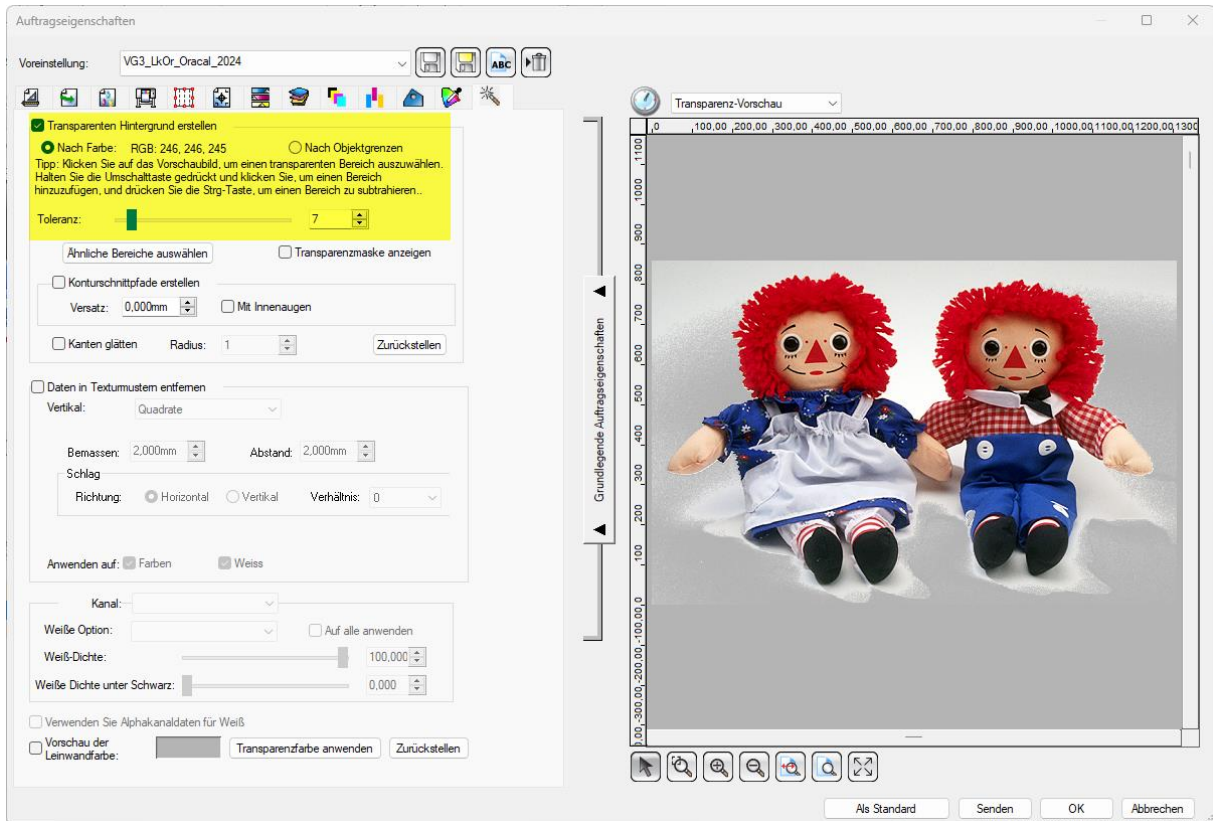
Auftragseigenschaften

Voreinstellung: VG3_LkOr_Oracal_2024

Transparenten Hintergrund erstellen

Nach Farbe: RGB: 246, 246, 245

Nach Objektgrenzen

Tipp: Klicken Sie auf das Vorschaubild, um einen transparenten Bereich auszuwählen. Halten Sie die Umschalttaste gedrückt und klicken Sie, um einen Bereich hinzuzufügen, und drücken Sie die Strg-Taste, um einen Bereich zu subtrahieren..

Toleranz: 7

Ähnliche Bereiche auswählen

Transparenzmaske anzeigen

Konturschnittpfade erstellen

Versatz: 0,000mm

Mit Innenaugen

Kanten glätten Radius: 1 Zurückstellen

Daten in Texturmustern entfernen

Vertikal: Quadrate

Bemassen: 2,000mm Abstand: 2,000mm

Schlag

Richtung: Horizontal Vertikal Verhältnis: 0

Anwenden auf: Farben Weiss

Kanal:

Weiße Option: Auf alle anwenden

Weiß-Dichte: 100,000

Weiße Dichte unter Schwarz: 0,000

Verwenden Sie Alphakanaldaten für Weiß

Vorschau der Leinwandfarbe: Transparenzfarbe anwenden Zurückstellen

Grundlegende Auftragseigenschaften

Transparenz-Vorschau

0 100,00 200,00 300,00 400,00 500,00 600,00 700,00 800,00 900,00 1000,00 1100,00 1200,00 1300

1100 1000 900 800 700 600 500 400 300 200 100 0,00 -100,00 -200,00 -300,00

Als Standard Senden OK Abbrechen